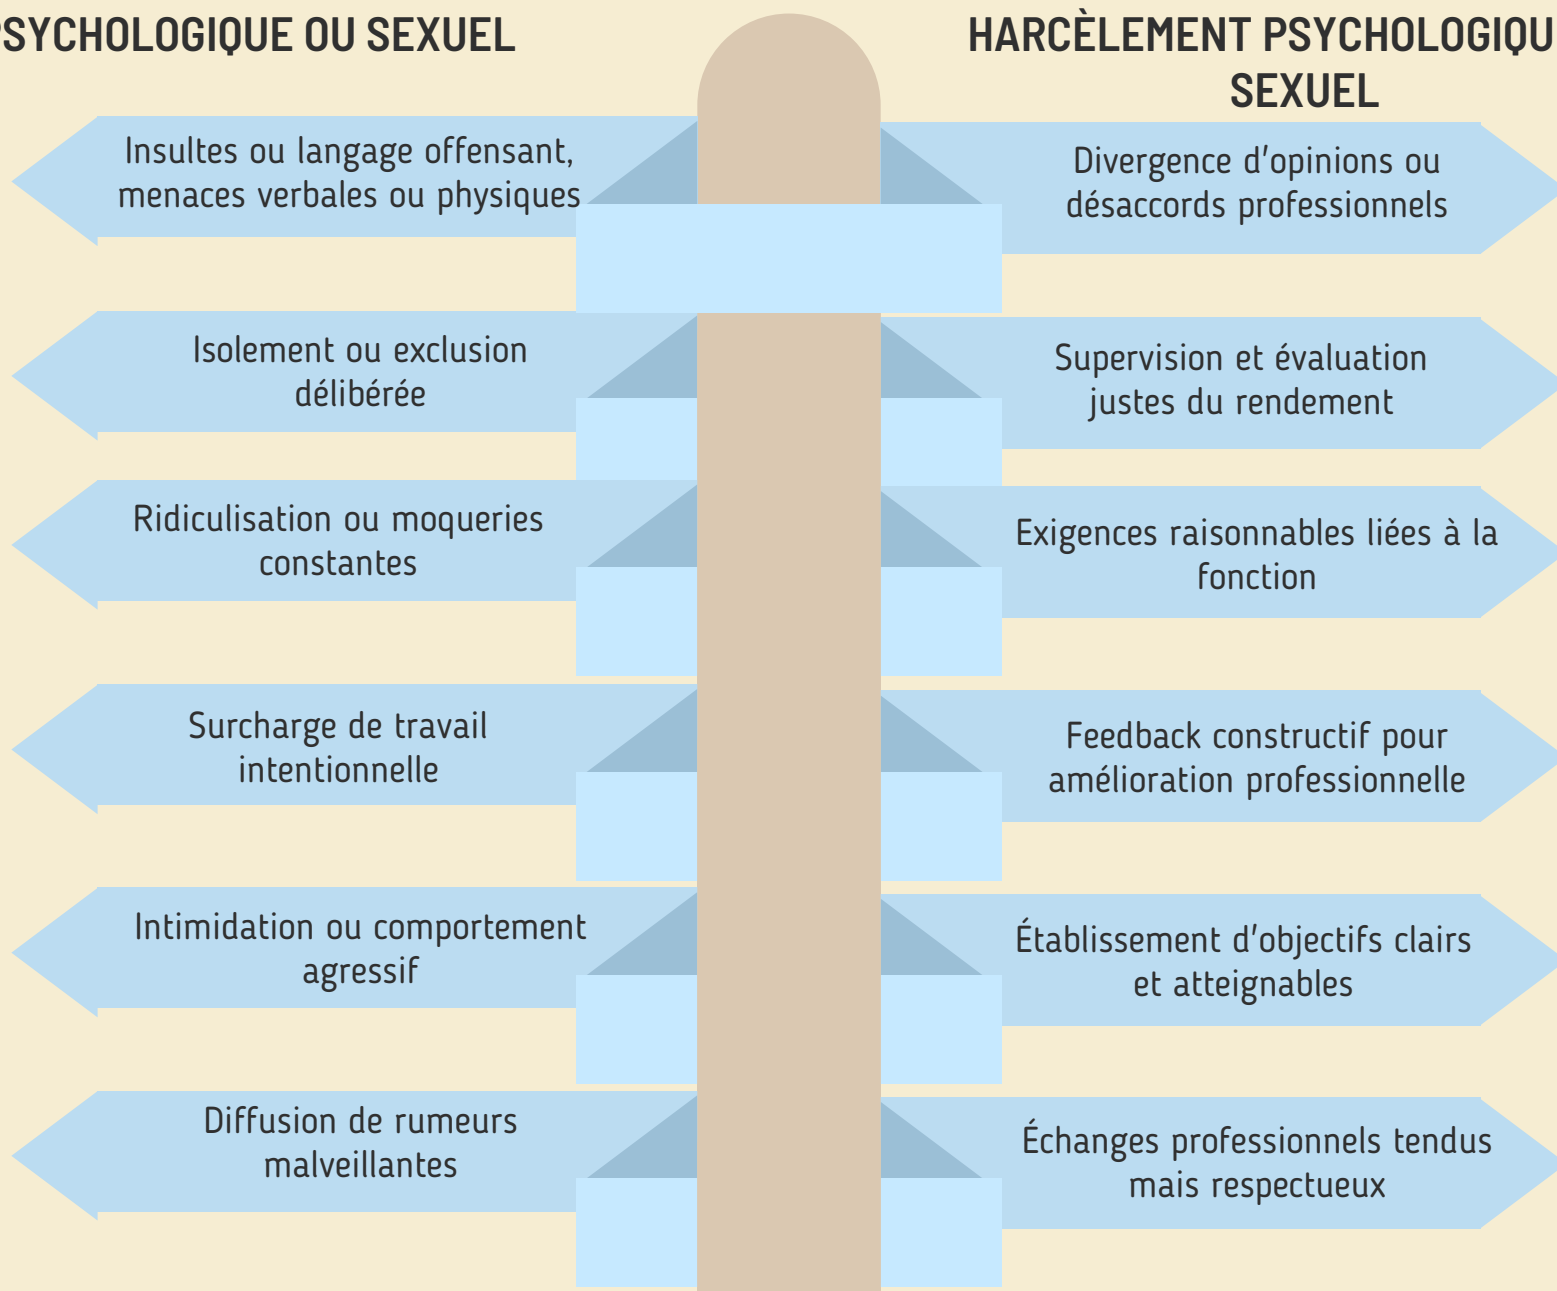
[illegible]SYCHOLOGIQUE OU SEXUEL

HARCÈLEMENT PSYCHOLOGIQU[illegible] SEXUEL

Insultes ou langage offensant, menaces verbales ou physiques

Divergence d'opinions ou désaccords professionnels

Isolement ou exclusion délibérée

Supervision et évaluation justes du rendement

Ridiculisation ou moqueries constantes

Exigences raisonnables liées à la fonction

Surcharge de travail intentionnelle

Feedback constructif pour amélioration professionnelle

Intimidation ou comportement agressif

Établissement d'objectifs clairs et atteignables

Diffusion de rumeurs malveillantes

Échanges professionnels tendus mais respectueux